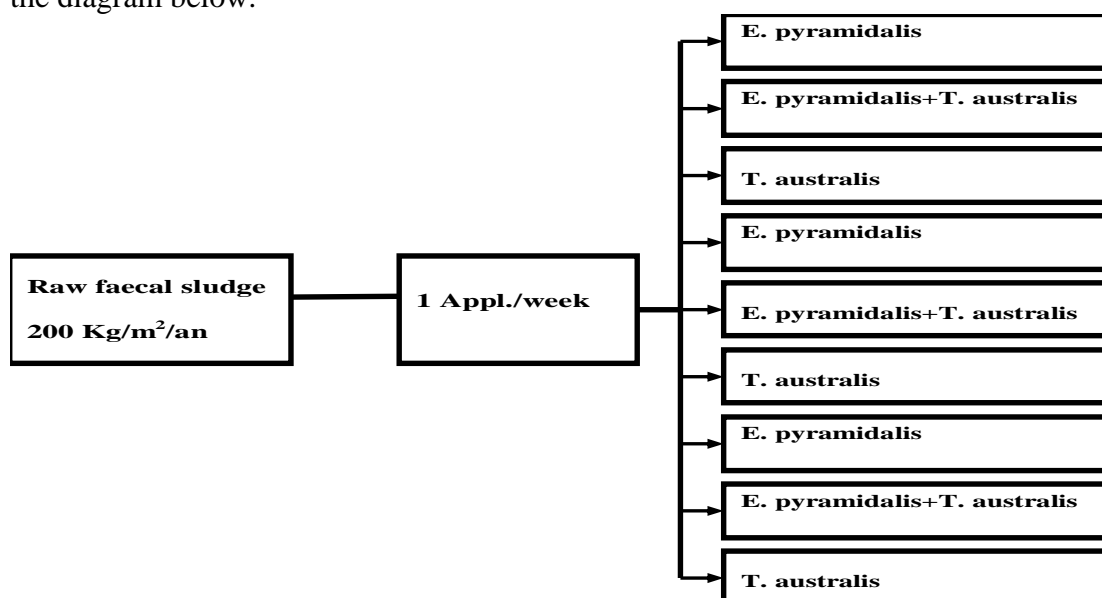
the diagram below:

Raw faecal sludge

200 Kg/m$^2$/an

1 Appl./week

E. pyramidalis

E. pyramidalis+T. australis

T. australis

E. pyramidalis

E. pyramidalis+T. australis

T. australis

E. pyramidalis

E. pyramidalis+T. australis

T. australis